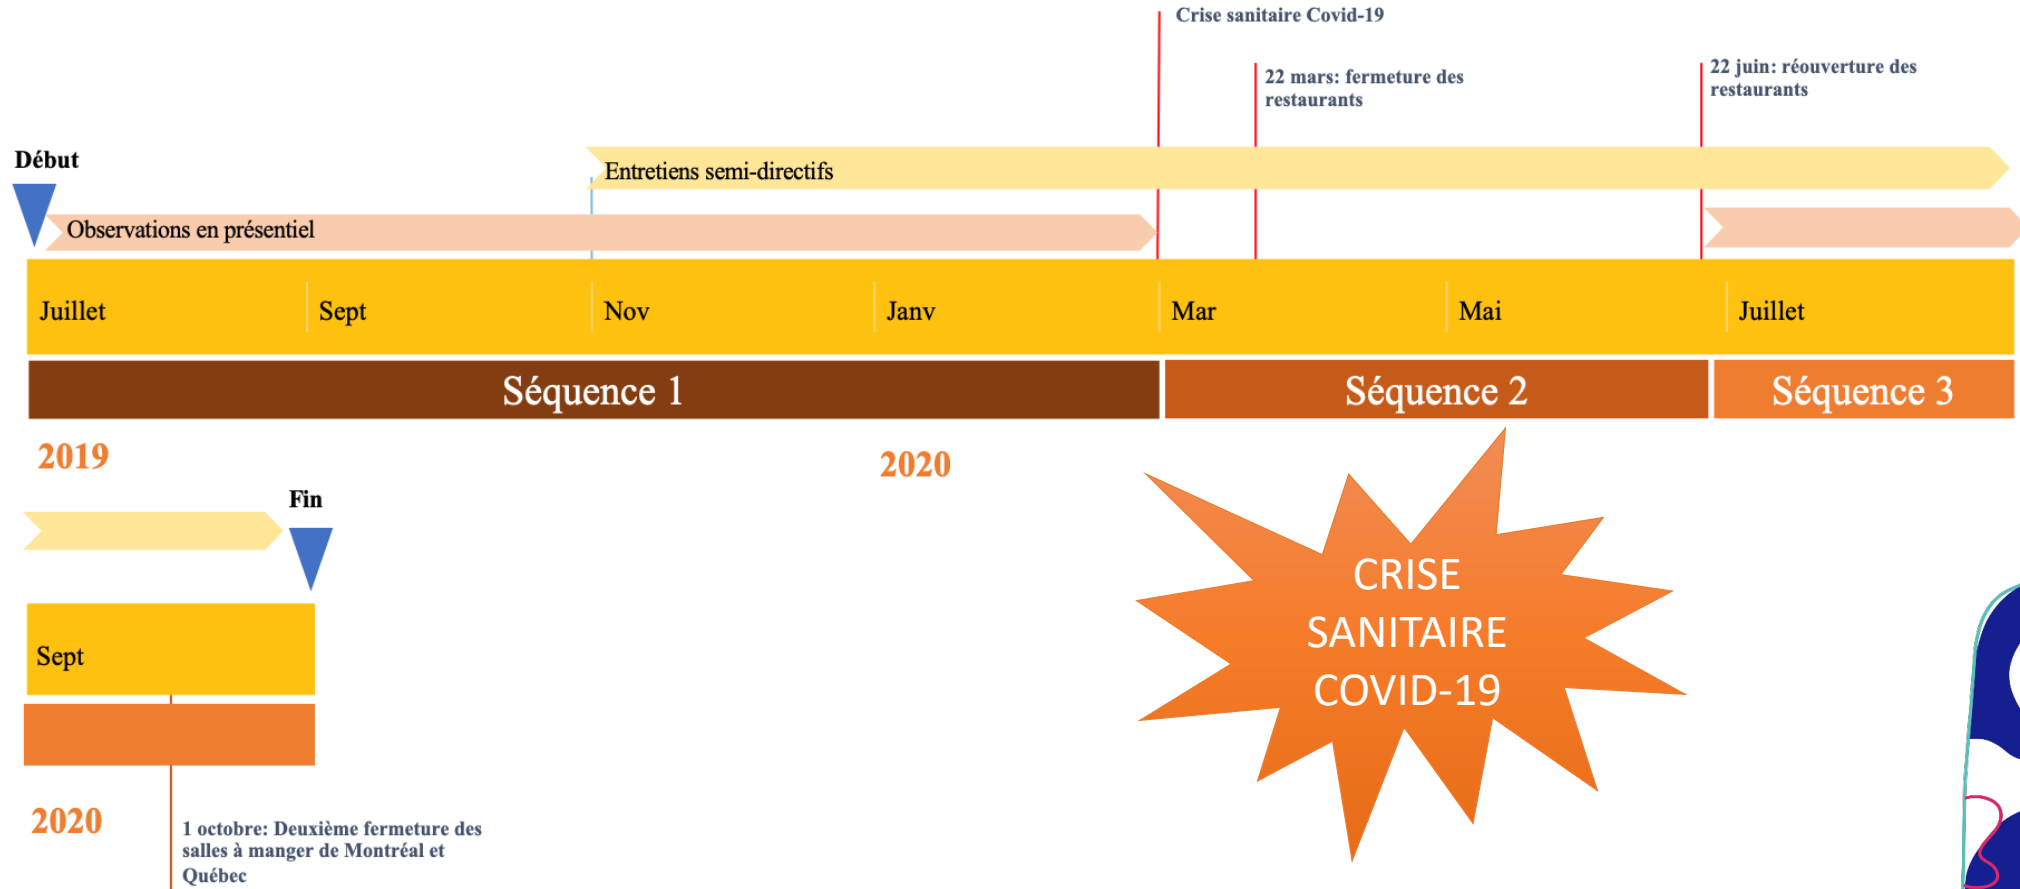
Crise sanitaire Covid-19

22 mars: fermeture des restaurants

22 juin: réouverture des restaurants

Début

Entretiens semi-directifs

Observations en présentiel

| Juillet | Sept | Nov | Janv | Mar | Mai | Juillet |
|---|---|---|---|---|---|---|

Séquence 1

Séquence 2

Séquence 3

2019

2020

Fin

Sept

2020

1 octobre: Deuxième fermeture des salles à manger de Montréal et Québec

CRISE SANITAIRE COVID-19